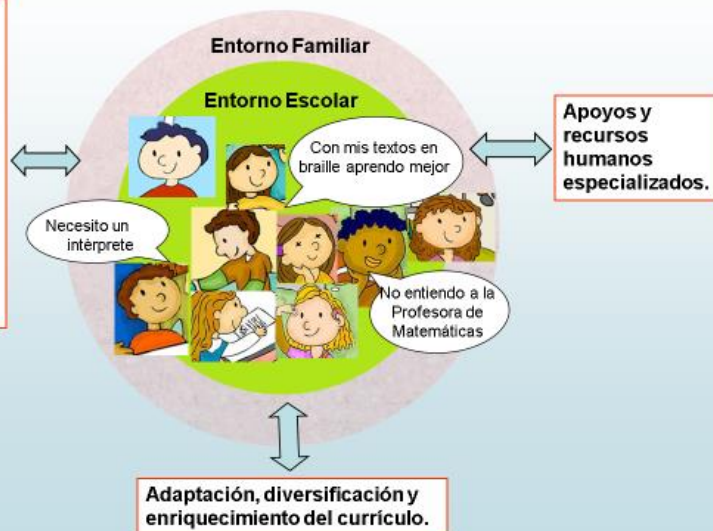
Entorno Familiar

Entorno Escolar

Con mis textos en braille aprendo mejor

Necesito un intèrprete

No entiendo a la Profesora de Matemáticas

Apoyos y recursos humanos especializados.

Adaptación, diversificación y enriquecimiento del currículo.